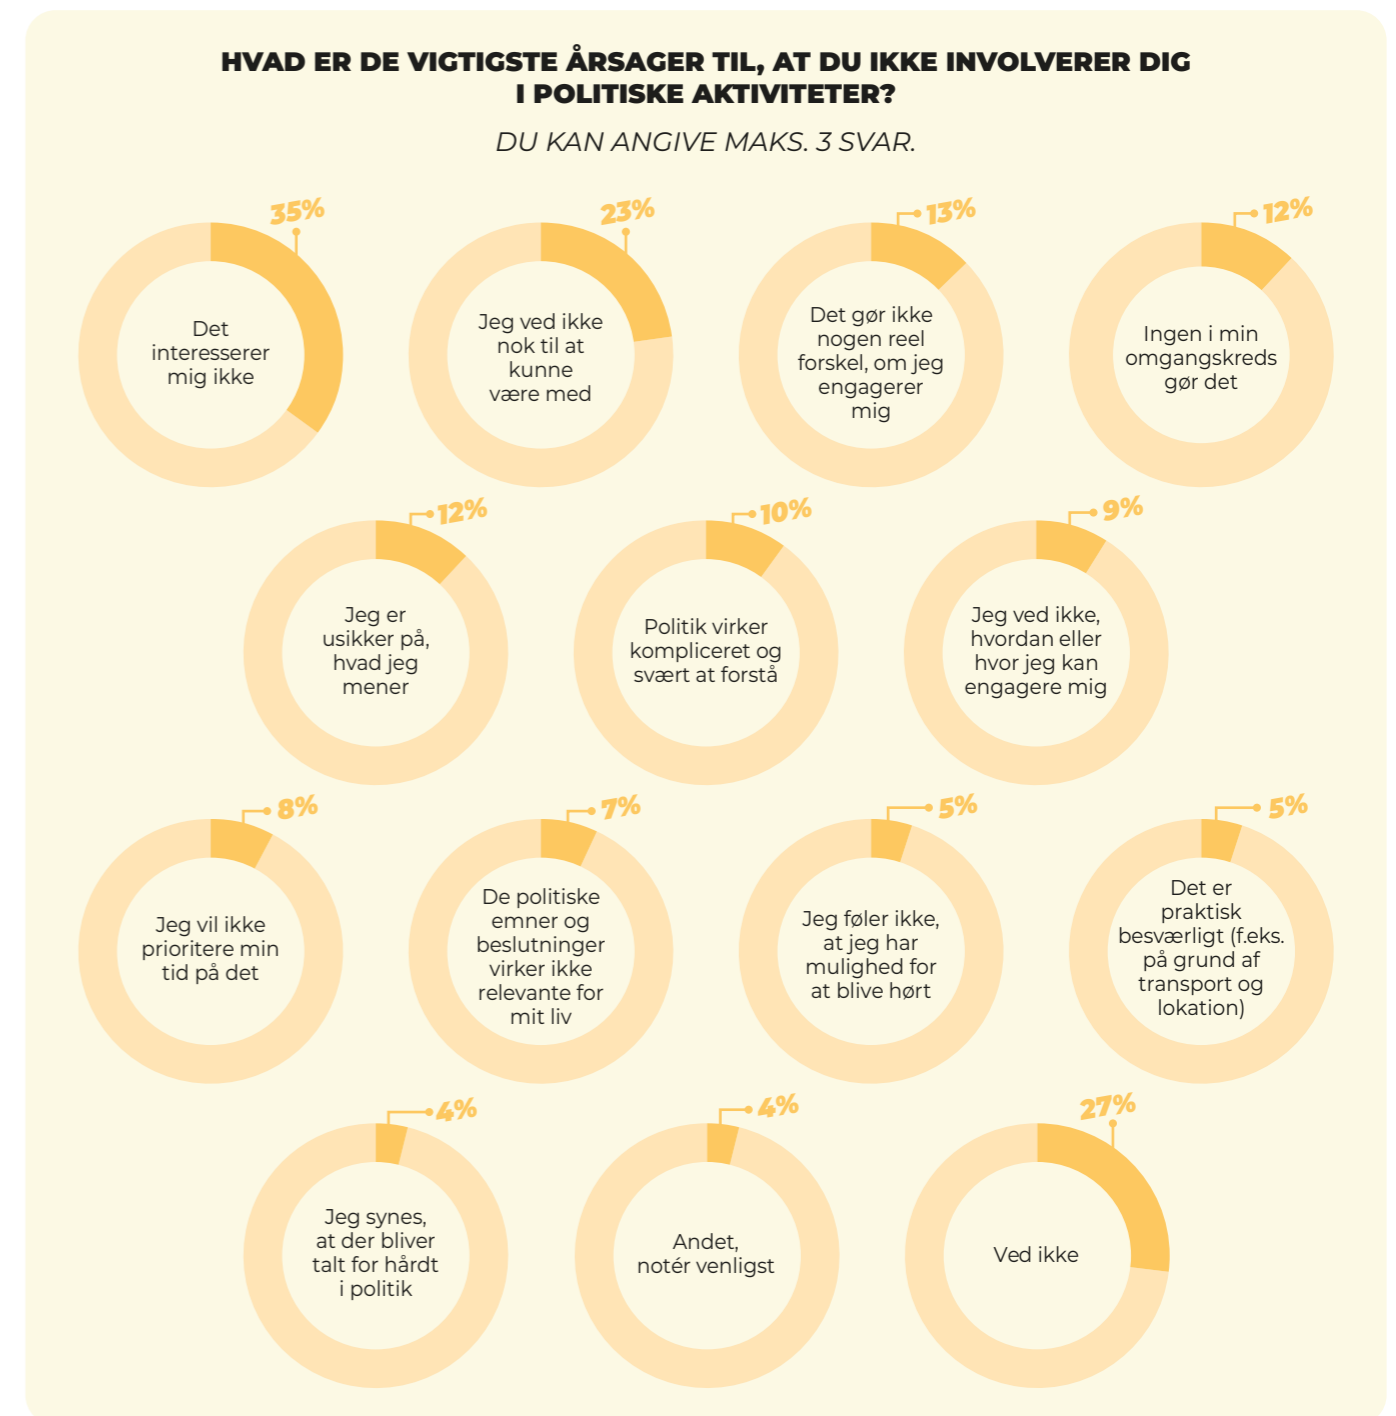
HVAD ER DE VIGTIGSTE ÅRSAGER TIL, AT DU IKKE INVOLVERER DIG I POLITISKE AKTIVITETER?

DU KAN ANGIVE MAKS. 3 SVAR.

35%
Det interesserer mig ikke

23%
Jeg ved ikke nok til at kunne være med

13%
Det gør ikke nogen reel forskel, om jeg engagerer mig

12%
Ingen i min omgangskreds gør det

12%
Jeg er usikker på, hvad jeg mener

10%
Politik virker kompliceret og svært at forstå

9%
Jeg ved ikke, hvordan eller hvor jeg kan engagere mig

8%
Jeg vil ikke prioritere min tid på det

7%
De politiske emner og beslutninger virker ikke relevante for mit liv

5%
Jeg føler ikke, at jeg har mulighed for at blive hørt

5%
Det er praktisk besværligt (f.eks. på grund af transport og lokation)

4%
Jeg synes, at der bliver talt for hårdt i politik

4%
Andet, notér venligst

27%
Ved ikke